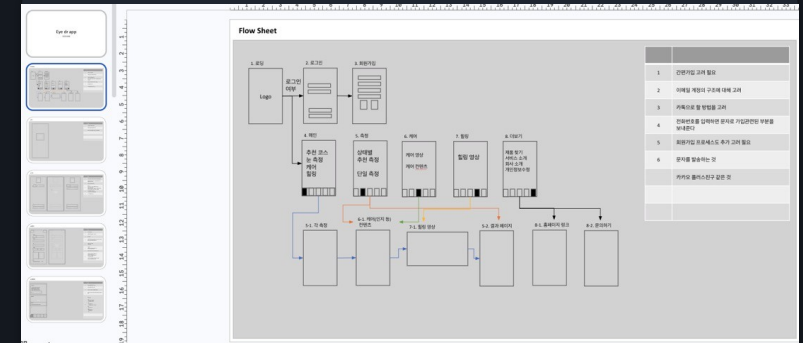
Eye sk app

Flow Sheet

1. 로딩

Logo

로그인 여부

2. 로그인

3. 회원가입

4. 메인

추천 코스
눈 측정
케어
힐링

5. 측정

상태별 추천 측정

단일 측정

6. 케어

케어 영상

케어 컨텐츠

7. 힐링

힐링 영상

8. 더보기

제품 찾기
서비스 소개
회사 소개
개인정보수정

5-1. 각 측정

6-1. 케어(각자 화) 컨텐츠

7-1. 힐링 영상

5-2. 결과 페이지

8-1. 홈페이지 링크

8-2. 문의하기

| | |
|---|---|
| 1 | 간편가입 고려 필요 |
| 2 | 이메일 계정의 구조에 대해 고려 |
| 3 | 카톡으로 할 방법을 고려 |
| 4 | 전화번호를 입력하면 문자로 가입관련된 부분을 보내준다 |
| 5 | 회원가입 프로세스도 추가 고려 필요 |
| 6 | 문자를 발송하는 것 |
| | 카카오 플러스친구 같은 것 |
| | |
| | |